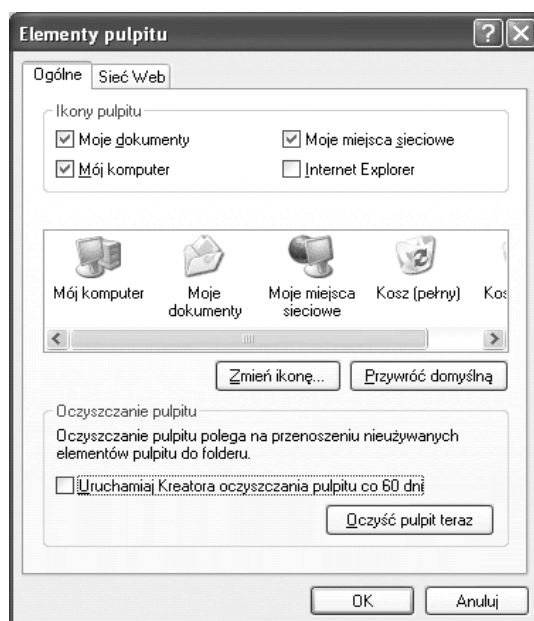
Elementy pulpitu

Ogólne | Sieć Web

Ikony pulpitu

☑ Moje dokumenty
☑ Moje miejsca sieciowe
☑ Mój komputer
☐ Internet Explorer

Mój komputer
Moje dokumenty
Moje miejsca sieciowe
Kosz (pełny)
Ko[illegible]

Zmień ikonę...
Przywróć domyślną

Oczyszczanie pulpitu

Oczyszczanie pulpitu polega na przenoszeniu nieużywanych elementów pulpitu do folderu.

☐ Uruchamiaj Kreatora oczyszczania pulpitu co 60 dni

Oczyść pulpit teraz

OK
Anuluj